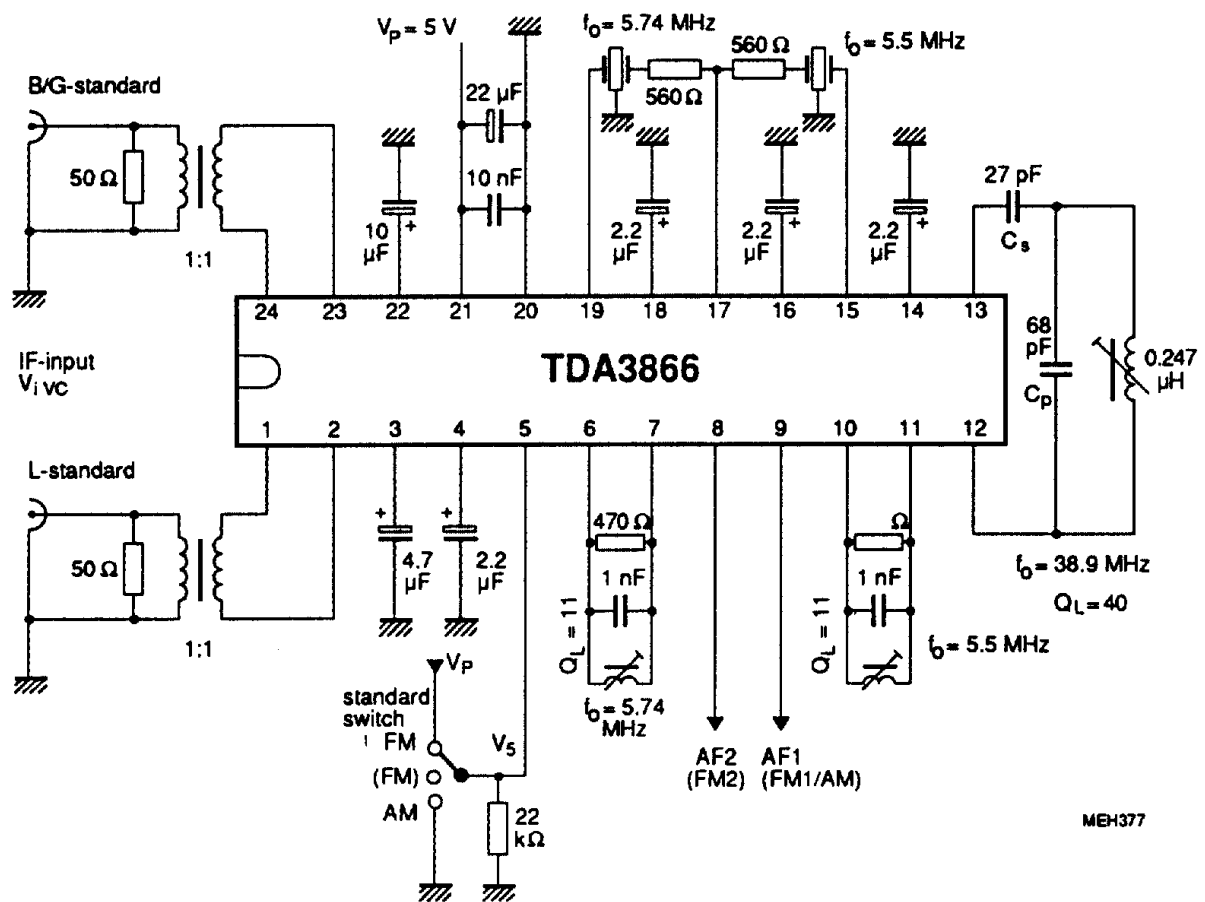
$V_P = 5$ V

$f_o = 5.74$ MHz

560 Ω

560 Ω

$f_o = 5.5$ MHz

B/G-standard

50 Ω

1:1

22 µF

10 nF

10 µF

2.2 µF

2.2 µF

2.2 µF

27 pF

$C_s$

24 23 22 21 20 19 18 17 16 15 14 13

IF-input
$V_{i\ VC}$

TDA3866

68 pF

$C_p$

0.247 µH

1 2 3 4 5 6 7 8 9 10 11 12

L-standard

50 Ω

1:1

4.7 µF

2.2 µF

470 Ω

1 nF

$Q_L = 11$

$f_o = 5.74$ MHz

Ω

1 nF

$Q_L = 11$

$f_o = 5.5$ MHz

$f_o = 38.9$ MHz

$Q_L = 40$

$V_P$

standard switch

FM

(FM)

AM

$V_5$

22 kΩ

AF2
(FM2)

AF1
(FM1/AM)

MEH377